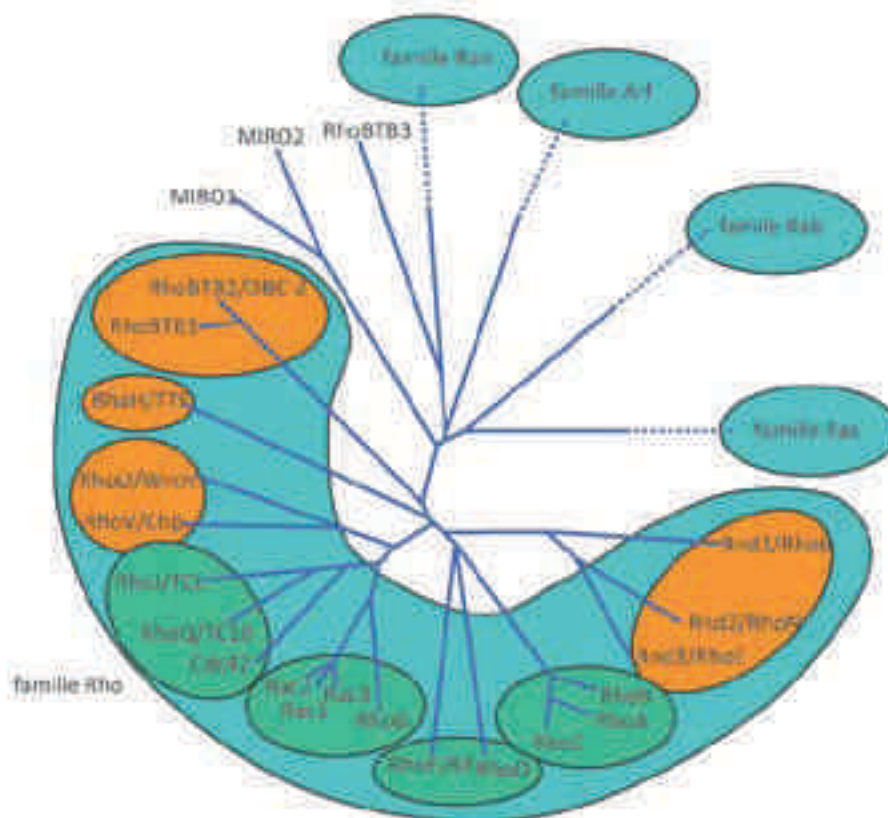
famille Ras

famille Arf

MIRO2

RhoBTB3

MIRO1

famille Rab

RhoBTB2/DBC 2

RhoBTB1

RhoH/TTF

famille Ras

RhoU/Wrch

RhoV/Chp

Rnd1/Rho6

RhoJ/TCL

RhoQ/TC10

Cdc42

Rnd2/Rho7

Rnd3/RhoE

famille Rho

Rac2

Rac1

Rac3

RhoG

RhoB

RhoA

RhoC

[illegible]/RhoD